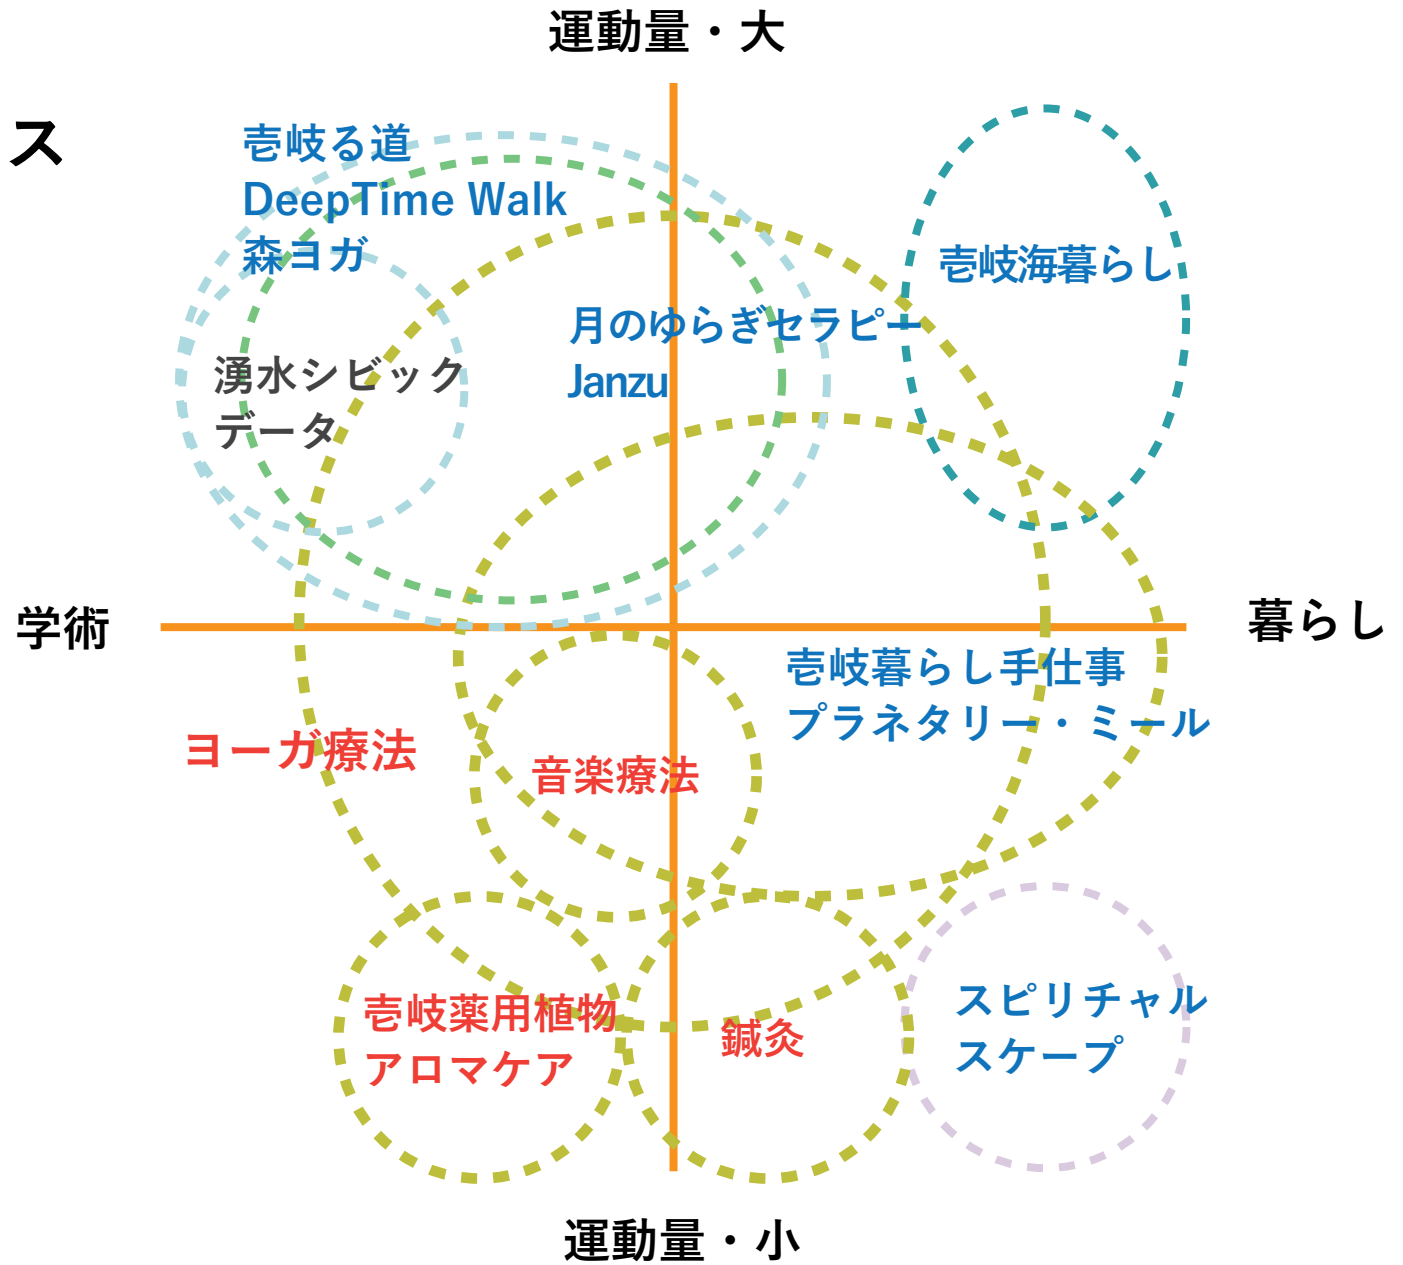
運動量・大

ス

壱岐る道
DeepTime Walk
森ヨガ

壱岐海暮らし

月のゆらぎセラピー
Janzu

湧水シビック
データ

学術

暮らし

壱岐暮らし手仕事
プラネタリー・ミール

ヨーガ療法

音楽療法

壱岐薬用植物
アロマケア

鍼灸

スピリチャル
スケープ

運動量・小